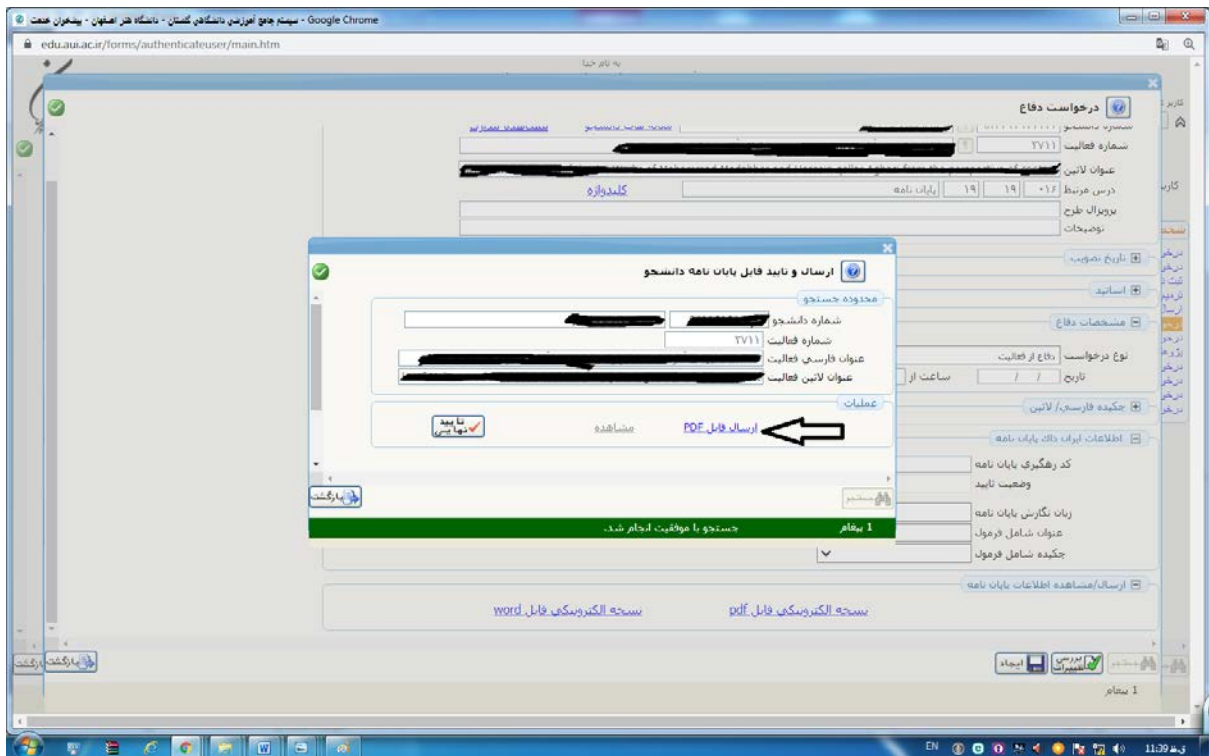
سیستم جامع آموزشی دانشگاهی گلستان - دانشگاه هنر اصفهان - پیشخوان خدمت - Google Chrome
edu.aui.ac.ir/forms/authenticateuser/main.htm

به نام خدا

درخواست دفاع
شماره دانشجو
شماره فعالیت ۲۷۱۱
عنوان لاتین
درس مرتبط ۰۱۶ ۱۹ ۱۹ پایان نامه
کلیدواژه
پروپزال طرح
توضیحات
تاریخ تصویب
اساتید
مشخصات دفاع
نوع درخواست دفاع از فعالیت
تاریخ / /
ساعت از
چکیده فارسی/ لاتین
اطلاعات ایران داک پایان نامه
کد رهگیری پایان نامه
وضعیت تایید
زبان نگارش پایان نامه
عنوان شامل فرمول
چکیده شامل فرمول
ارسال/مشاهده اطلاعات پایان نامه
نسخه الکترونیکی فایل pdf
نسخه الکترونیکی فایل word

ارسال و تایید فایل پایان نامه دانشجو
محدوده جستجو
شماره دانشجو
شماره فعالیت ۲۷۱۱
عنوان فارسی فعالیت
عنوان لاتین فعالیت
عملیات
ارسال فایل PDF
مشاهده
تایید نهایی
بازگشت
جستجو
1 پیغام
جستجو با موفقیت انجام شد.

ایجاد
اصلاح
بازگشت
1 پیغام

EN 11:09 ق.ظ